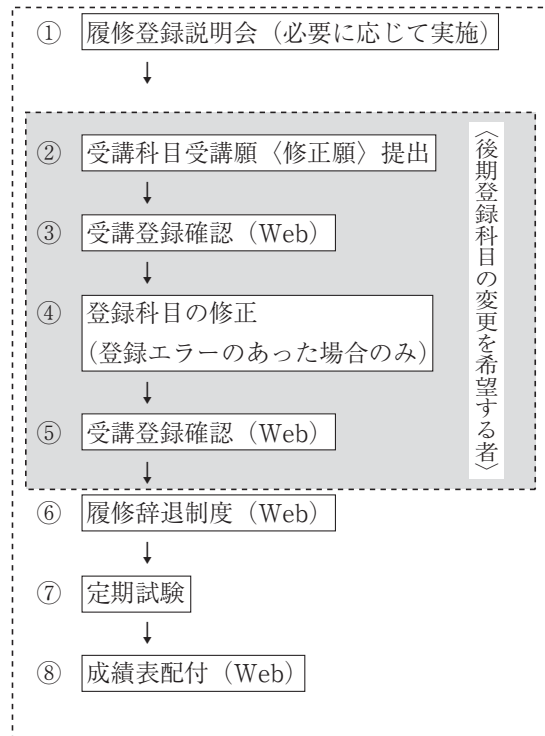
① 履修登録説明会（必要に応じて実施）

② 受講科目受講願〈修正願〉提出

③ 受講登録確認（Web）

④ 登録科目の修正
（登録エラーのあった場合のみ）

⑤ 受講登録確認（Web）

〈後期登録科目の変更を希望する者〉

⑥ 履修辞退制度（Web）

⑦ 定期試験

⑧ 成績表配付（Web）